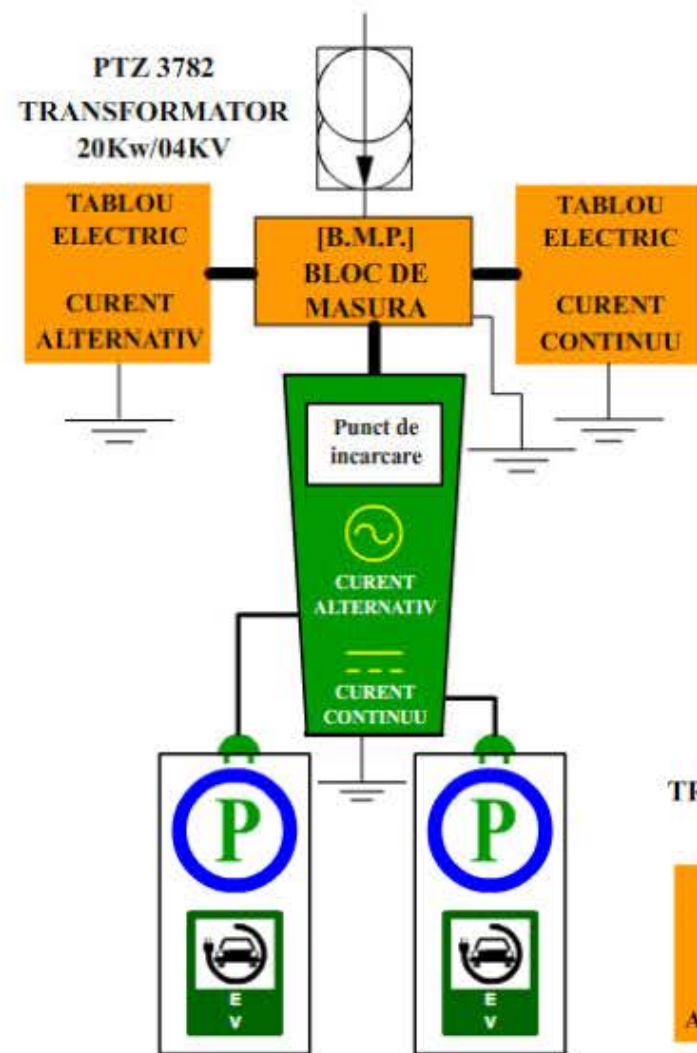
PTZ 3782
TRANSFORMATOR
20Kw/04KV

TABLOU
ELECTRIC

CURENT
ALTERNATIV

[B.M.P.]
BLOC DE
MASURA

TABLOU
ELECTRIC

CURENT
CONTINUU

Punct de
incarcare

CURENT
ALTERNATIV

CURENT
CONTINUU

P

E
V

P

E
V

TR

A